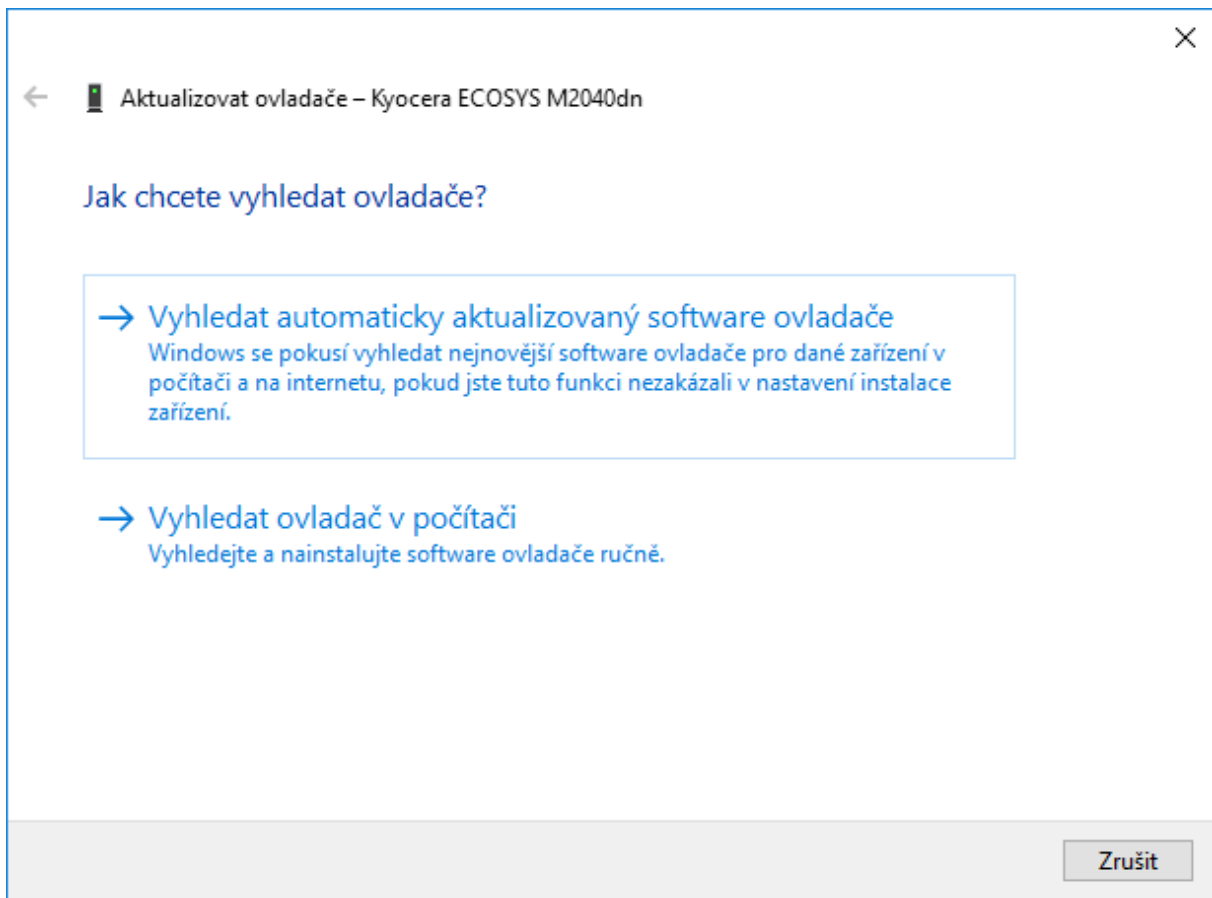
Aktualizovat ovladače – Kyocera ECOSYS M2040dn

Jak chcete vyhledat ovladače?

→ Vyhledat automaticky aktualizovaný software ovladače
Windows se pokusí vyhledat nejnovější software ovladače pro dané zařízení v počítači a na internetu, pokud jste tuto funkci nezakázali v nastavení instalace zařízení.

→ Vyhledat ovladač v počítači
Vyhledejte a nainstalujte software ovladače ručně.

Zrušit